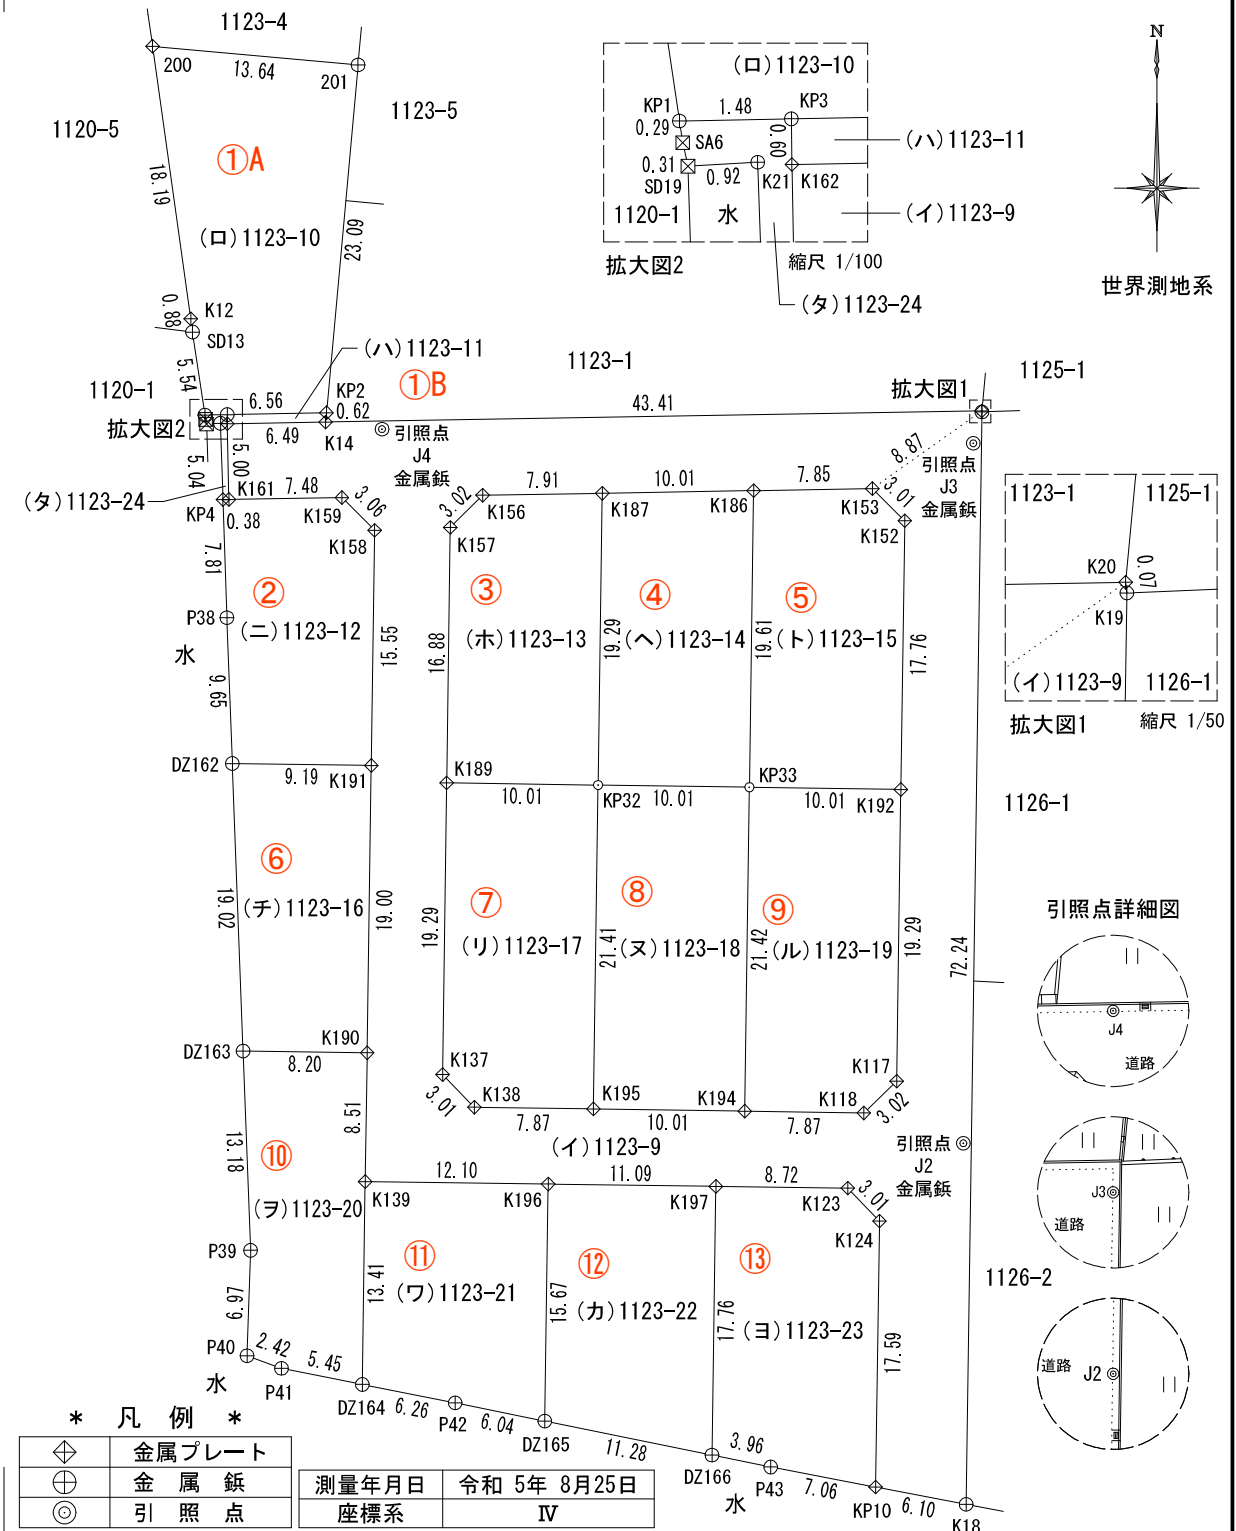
1123-4
200 13.64 201
1123-5
1120-5
①A
18.19
(ロ)1123-10
23.09
0.88 K12
SD13
5.54
(ハ)1123-11
1123-1
①B
1120-1
KP2 0.62
6.56
43.41
拡大図1
1125-1
拡大図2
6.49 K14
◎引照点 J4 金属鋲
8.87
引照点 J3 金属鋲
5.00 5.04
(タ)1123-24
K161 7.48
KP4 0.38
K159
3.06
K158
3.02
7.91
K156
K157
10.01
K187
K186
7.85
K153
3.01
K152
7.81
P38
水
②
(ニ)1123-12
15.55
16.88
③
(ホ)1123-13
19.29
④
(ヘ)1123-14
19.61
⑤
(ト)1123-15
17.76
9.65
DZ162
9.19 K191
K189
10.01
KP32 10.01
KP33
10.01 K192
1126-1
19.02
⑥
(チ)1123-16
19.00
19.29
⑦
(リ)1123-17
21.41
⑧
(ヌ)1123-18
21.42
⑨
(ル)1123-19
19.29
72.24
DZ163
8.20
K190
K137
3.01
K138
7.87
K195
10.01
K194
K117
K118
7.87
3.02
(イ)1123-9
引照点 J2 金属鋲
13.18
⑩
(ヲ)1123-20
8.51
K139
12.10
K196
11.09
K197
8.72
K123
3.01
K124
1126-2
P39
6.97
⑪
13.41
(ワ)1123-21
⑫
15.67
(カ)1123-22
⑬
17.76
(ヨ)1123-23
17.59
P40
2.42
水
P41
5.45
DZ164 6.26
P42 6.04
DZ165
11.28
3.96
DZ166
水
P43
7.06
KP10 6.10
K18

(ロ)1123-10
KP1 1.48 KP3
0.29 SA6 0.60
0.31 0.92
SD19 K21 K162
(ハ)1123-11
1120-1 水
(イ)1123-9
拡大図2
縮尺 1/100
(タ)1123-24

N
世界測地系

1123-1 1125-1
K20 0.07
K19
(イ)1123-9 1126-1
拡大図1 縮尺 1/50

引照点詳細図
J4
道路
J3
道路
道路 J2

* 凡 例 *
| | |
|---|---|
| | 金属プレート |
| | 金 属 鋲 |
| | 引 照 点 |

| 測量年月日 | 令和 5年 8月25日 |
|---|---|
| 座標系 | IV |